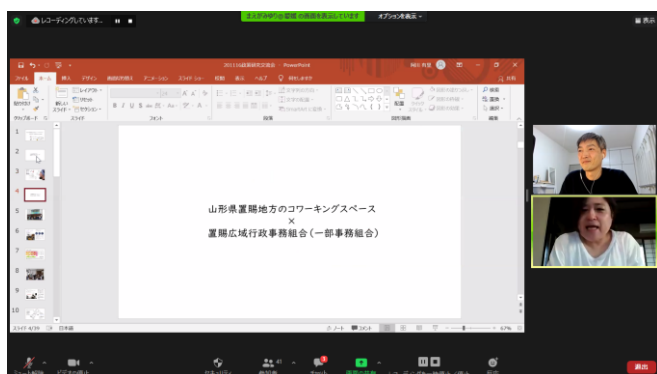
レコーディングしています...

さえがみゆりの画面 の画面を表示しています

オプションを表示

表示

201116山形研究交流会 - PowerPoint

ファイル ホーム 挿入 デザイン 画面切り替え アニメーション スライド ショー 校閲 表示 ヘルプ 何をしますか

共有

貼り付け 新しいスライド レイアウト リセット セクション

クリップボード スライド フォント 段落 図形描画 編集

配置

検索 置換 選択

1 2 3 4 5 6 7 8 9 10

山形県置賜地方のコワーキングスペース
×
置賜広域行政事務組合（一部事務組合）

スライド 4/39 日本語

ノート コメント

67%

退出